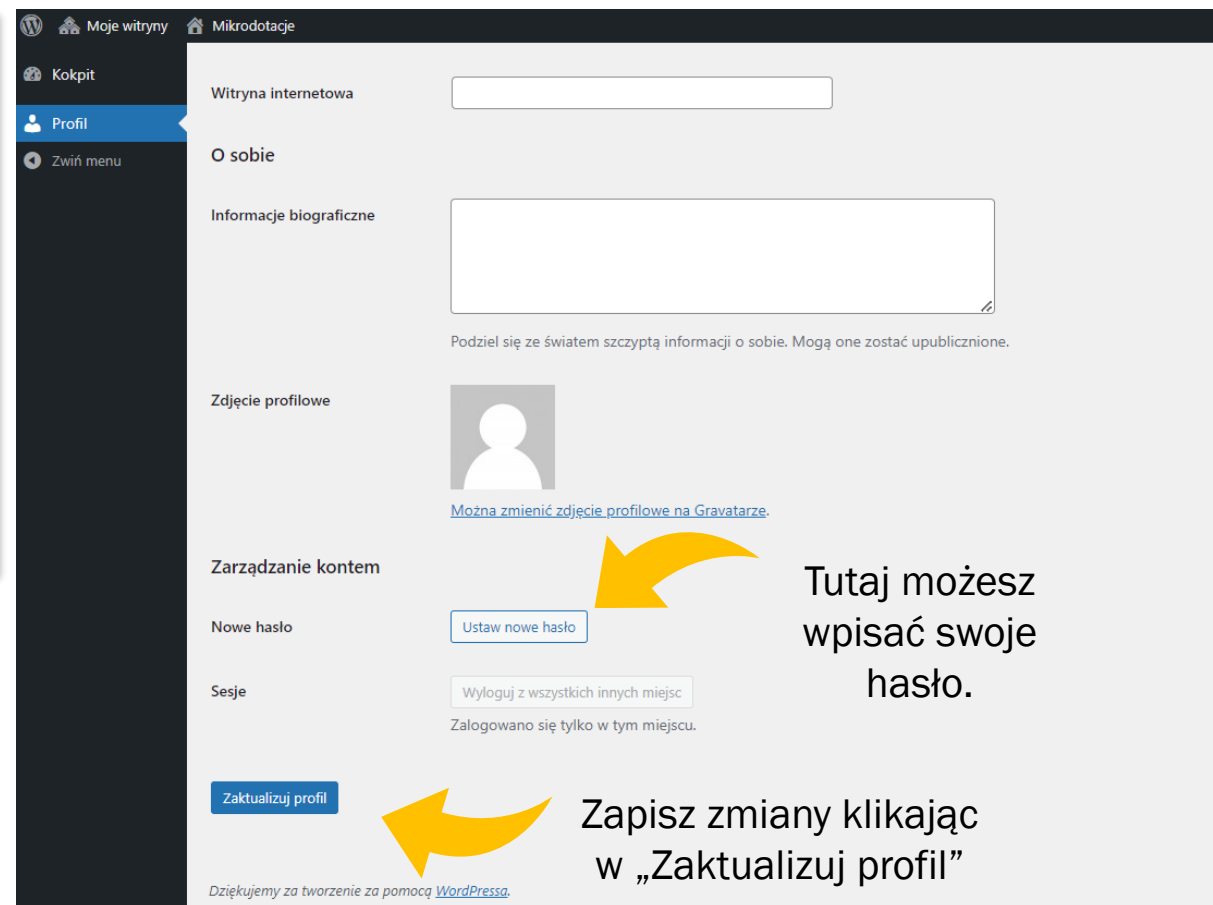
Moje witryny Mikrodotacje

Kokpit
Profil
Zwiń menu

Witryna internetowa

O sobie

Informacje biograficzne

Podziel się ze światem szczyptą informacji o sobie. Mogą one zostać upublicznione.

Zdjęcie profilowe

Można zmienić zdjęcie profilowe na Gravatarze.

Zarządzanie kontem

Nowe hasło
Ustaw nowe hasło

Sesje
Wyloguj z wszystkich innych miejsc
Zalogowano się tylko w tym miejscu.

Tutaj możesz wpisać swoje hasło.

Zaktualizuj profil

Zapisz zmiany klikając w „Zaktualizuj profil”

Dziękujemy za tworzenie za pomocą WordPressa.